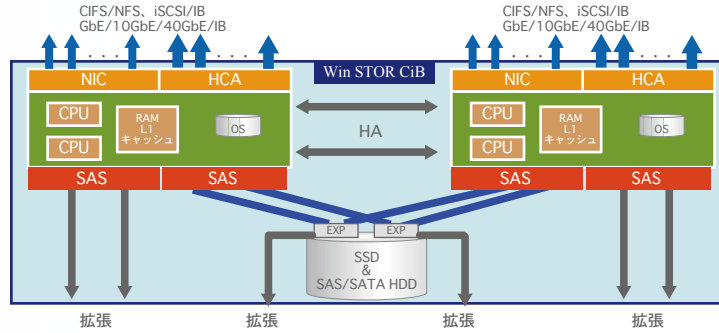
CIFS/NFS、iSCSI/IB
GbE/10GbE/40GbE/IB

CIFS/NFS、iSCSI/IB
GbE/10GbE/40GbE/IB

Win STOR CiB

NIC
HCA
CPU
CPU
RAM
L1
キャッシュ
OS
SAS
SAS

HA

NIC
HCA
CPU
CPU
RAM
L1
キャッシュ
OS
SAS
SAS

EXP
EXP

SSD
&
SAS/SATA HDD

拡張
拡張
拡張
拡張